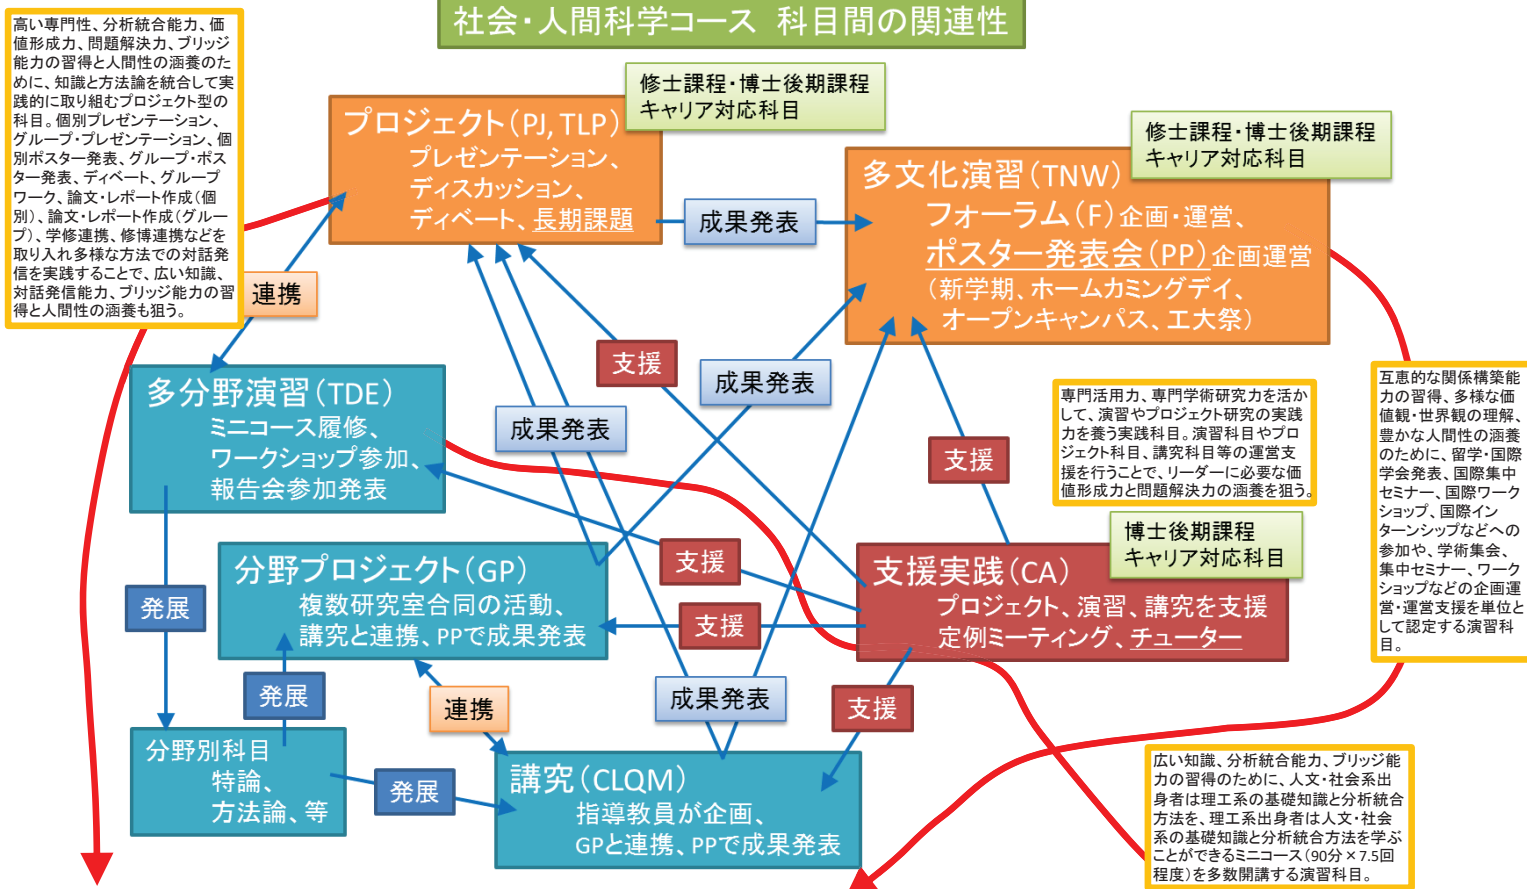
社会・人間科学コース 科目間の関連性

高い専門性、分析統合能力、価値形成力、問題解決力、ブリッジ能力の習得と人間性の涵養のために、知識と方法論を統合して実践的に取り組むプロジェクト型の科目。個別プレゼンテーション、グループ・プレゼンテーション、個別ポスター発表、グループ・ポスター発表、ディベート、グループワーク、論文・レポート作成(個別)、論文・レポート作成(グループ)、学修連携、修博連携などを取り入れ多様な方法での対話発信を実践することで、広い知識、対話発信能力、ブリッジ能力の習得と人間性の涵養も狙う。

修士課程・博士後期課程
キャリア対応科目

プロジェクト(PJ, TLP)
プレゼンテーション、
ディスカッション、
ディベート、長期課題

修士課程・博士後期課程
キャリア対応科目

多文化演習(TNW)
フォーラム(F)企画・運営、
ポスター発表会(PP)企画運営
(新学期、ホームカミングデイ、
オープンキャンパス、工大祭)

成果発表

連携

多分野演習(TDE)
ミニコース履修、
ワークショップ参加、
報告会参加発表

支援

成果発表

成果発表

専門活用力、専門学術研究力を活かして、演習やプロジェクト研究の実践力を養う実践科目。演習科目やプロジェクト科目、講究科目等の運営支援を行うことで、リーダーに必要な価値形成力と問題解決力の涵養を狙う。

互恵的な関係構築能力の習得、多様な価値観・世界観の理解、豊かな人間性の涵養のためにの、留学・国際学会発表、国際集中セミナー、国際ワークショップ、国際インターンシップなどへの参加や、学術集会、集中セミナー、ワークショップなどの企画運営・運営支援を単位として認定する演習科目。

支援

博士後期課程
キャリア対応科目

分野プロジェクト(GP)
複数研究室合同の活動、
講究と連携、PPで成果発表

支援

支援実践(CA)
プロジェクト、演習、講究を支援
定例ミーティング、チューター

発展

支援

発展

連携

成果発表

支援

分野別科目
特論、
方法論、等

発展

講究(CLQM)
指導教員が企画、
GPと連携、PPで成果発表

広い知識、分析統合能力、ブリッジ能力の習得のために、人文・社会系出身者は理工系の基礎知識と分析統合方法を、理工系出身者は人文・社会系の基礎知識と分析統合方法を学ぶことができるミニコース(90分×7.5回程度)を多数開講する演習科目。